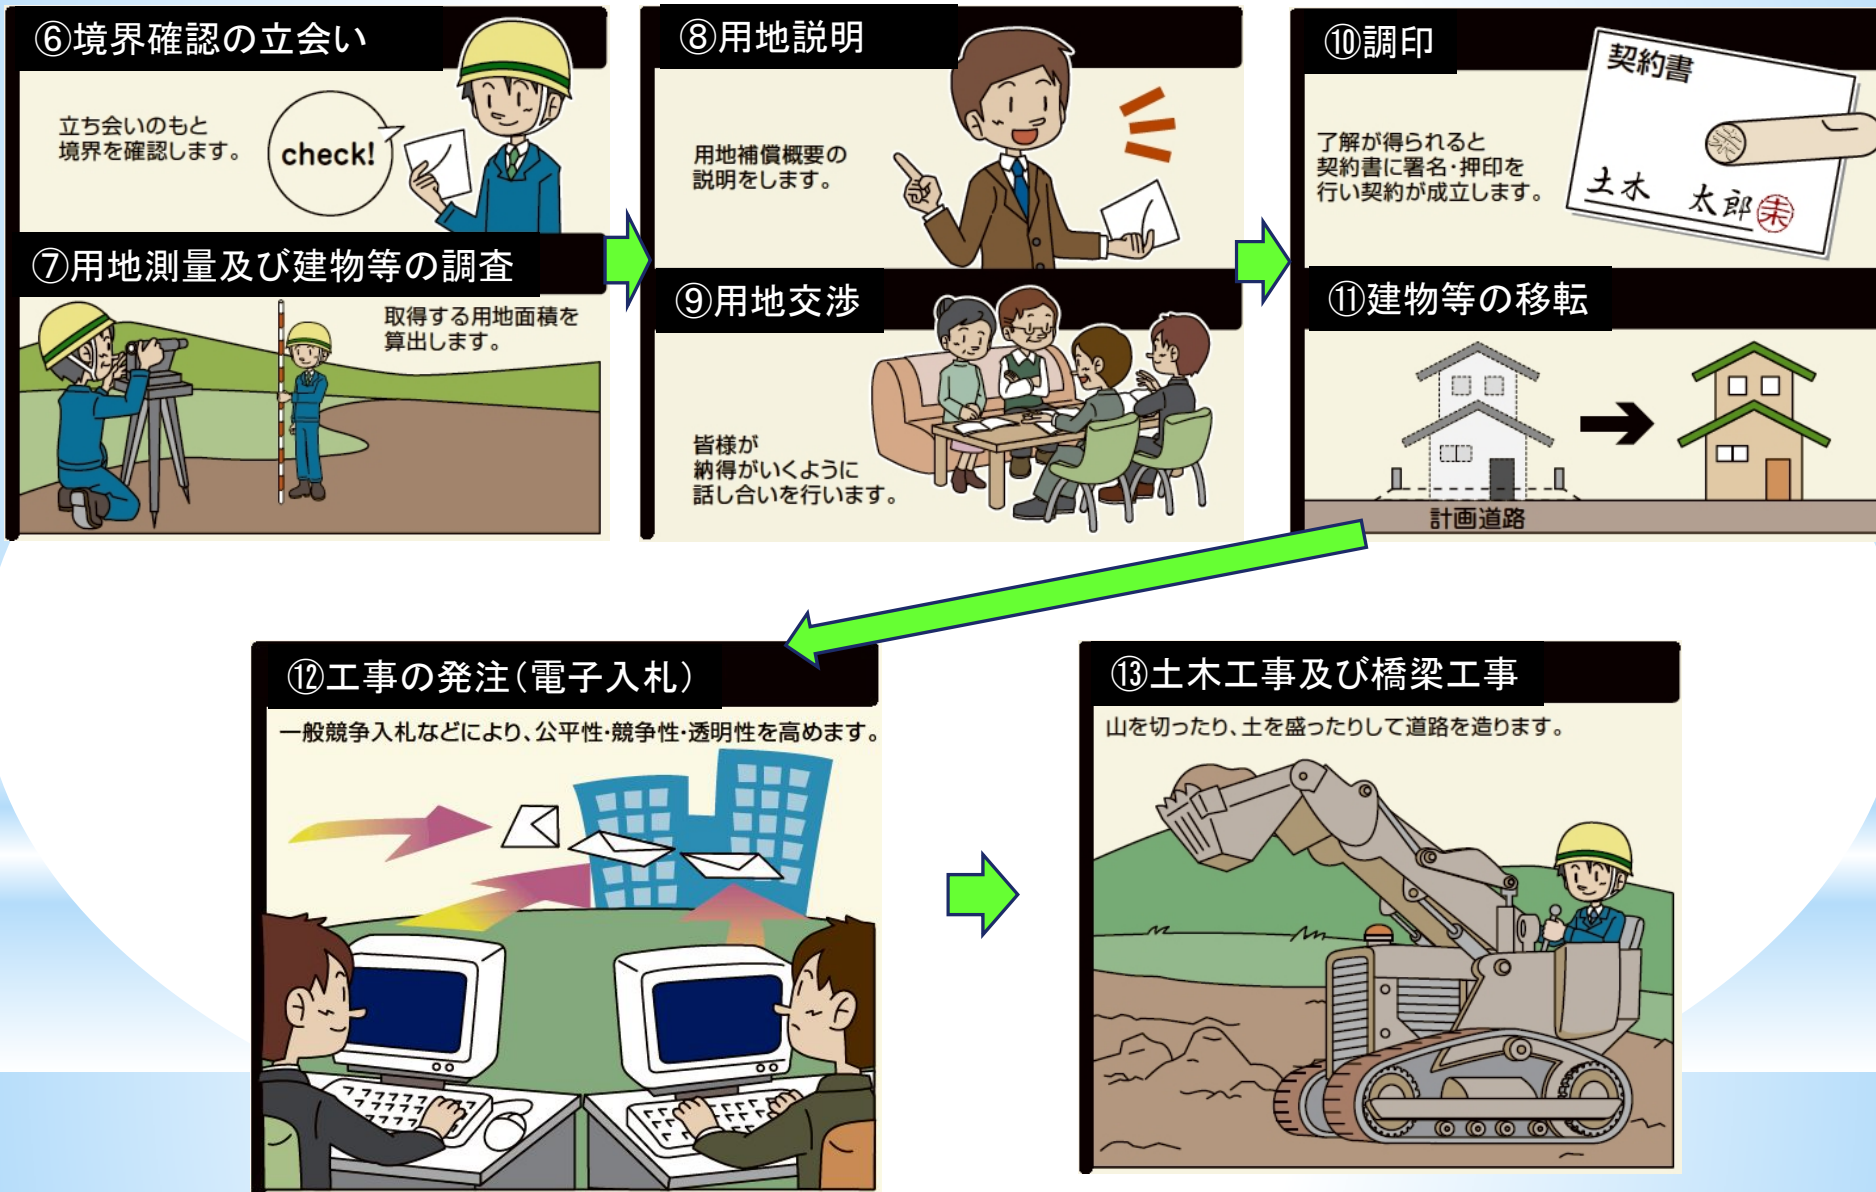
⑥境界確認の立会い

立ち会いのもと境界を確認します。

check!

⑦用地測量及び建物等の調査

取得する用地面積を算出します。

⑧用地説明

用地補償概要の説明をします。

⑨用地交渉

皆様が納得がいくように話し合いを行います。

⑩調印

契約書

了解が得られると契約書に署名･押印を行い契約が成立します。

土木 太郎

⑪建物等の移転

計画道路

⑫工事の発注(電子入札)

一般競争入札などにより、公平性･競争性･透明性を高めます。

⑬土木工事及び橋梁工事

山を切ったり、土を盛ったりして道路を造ります。